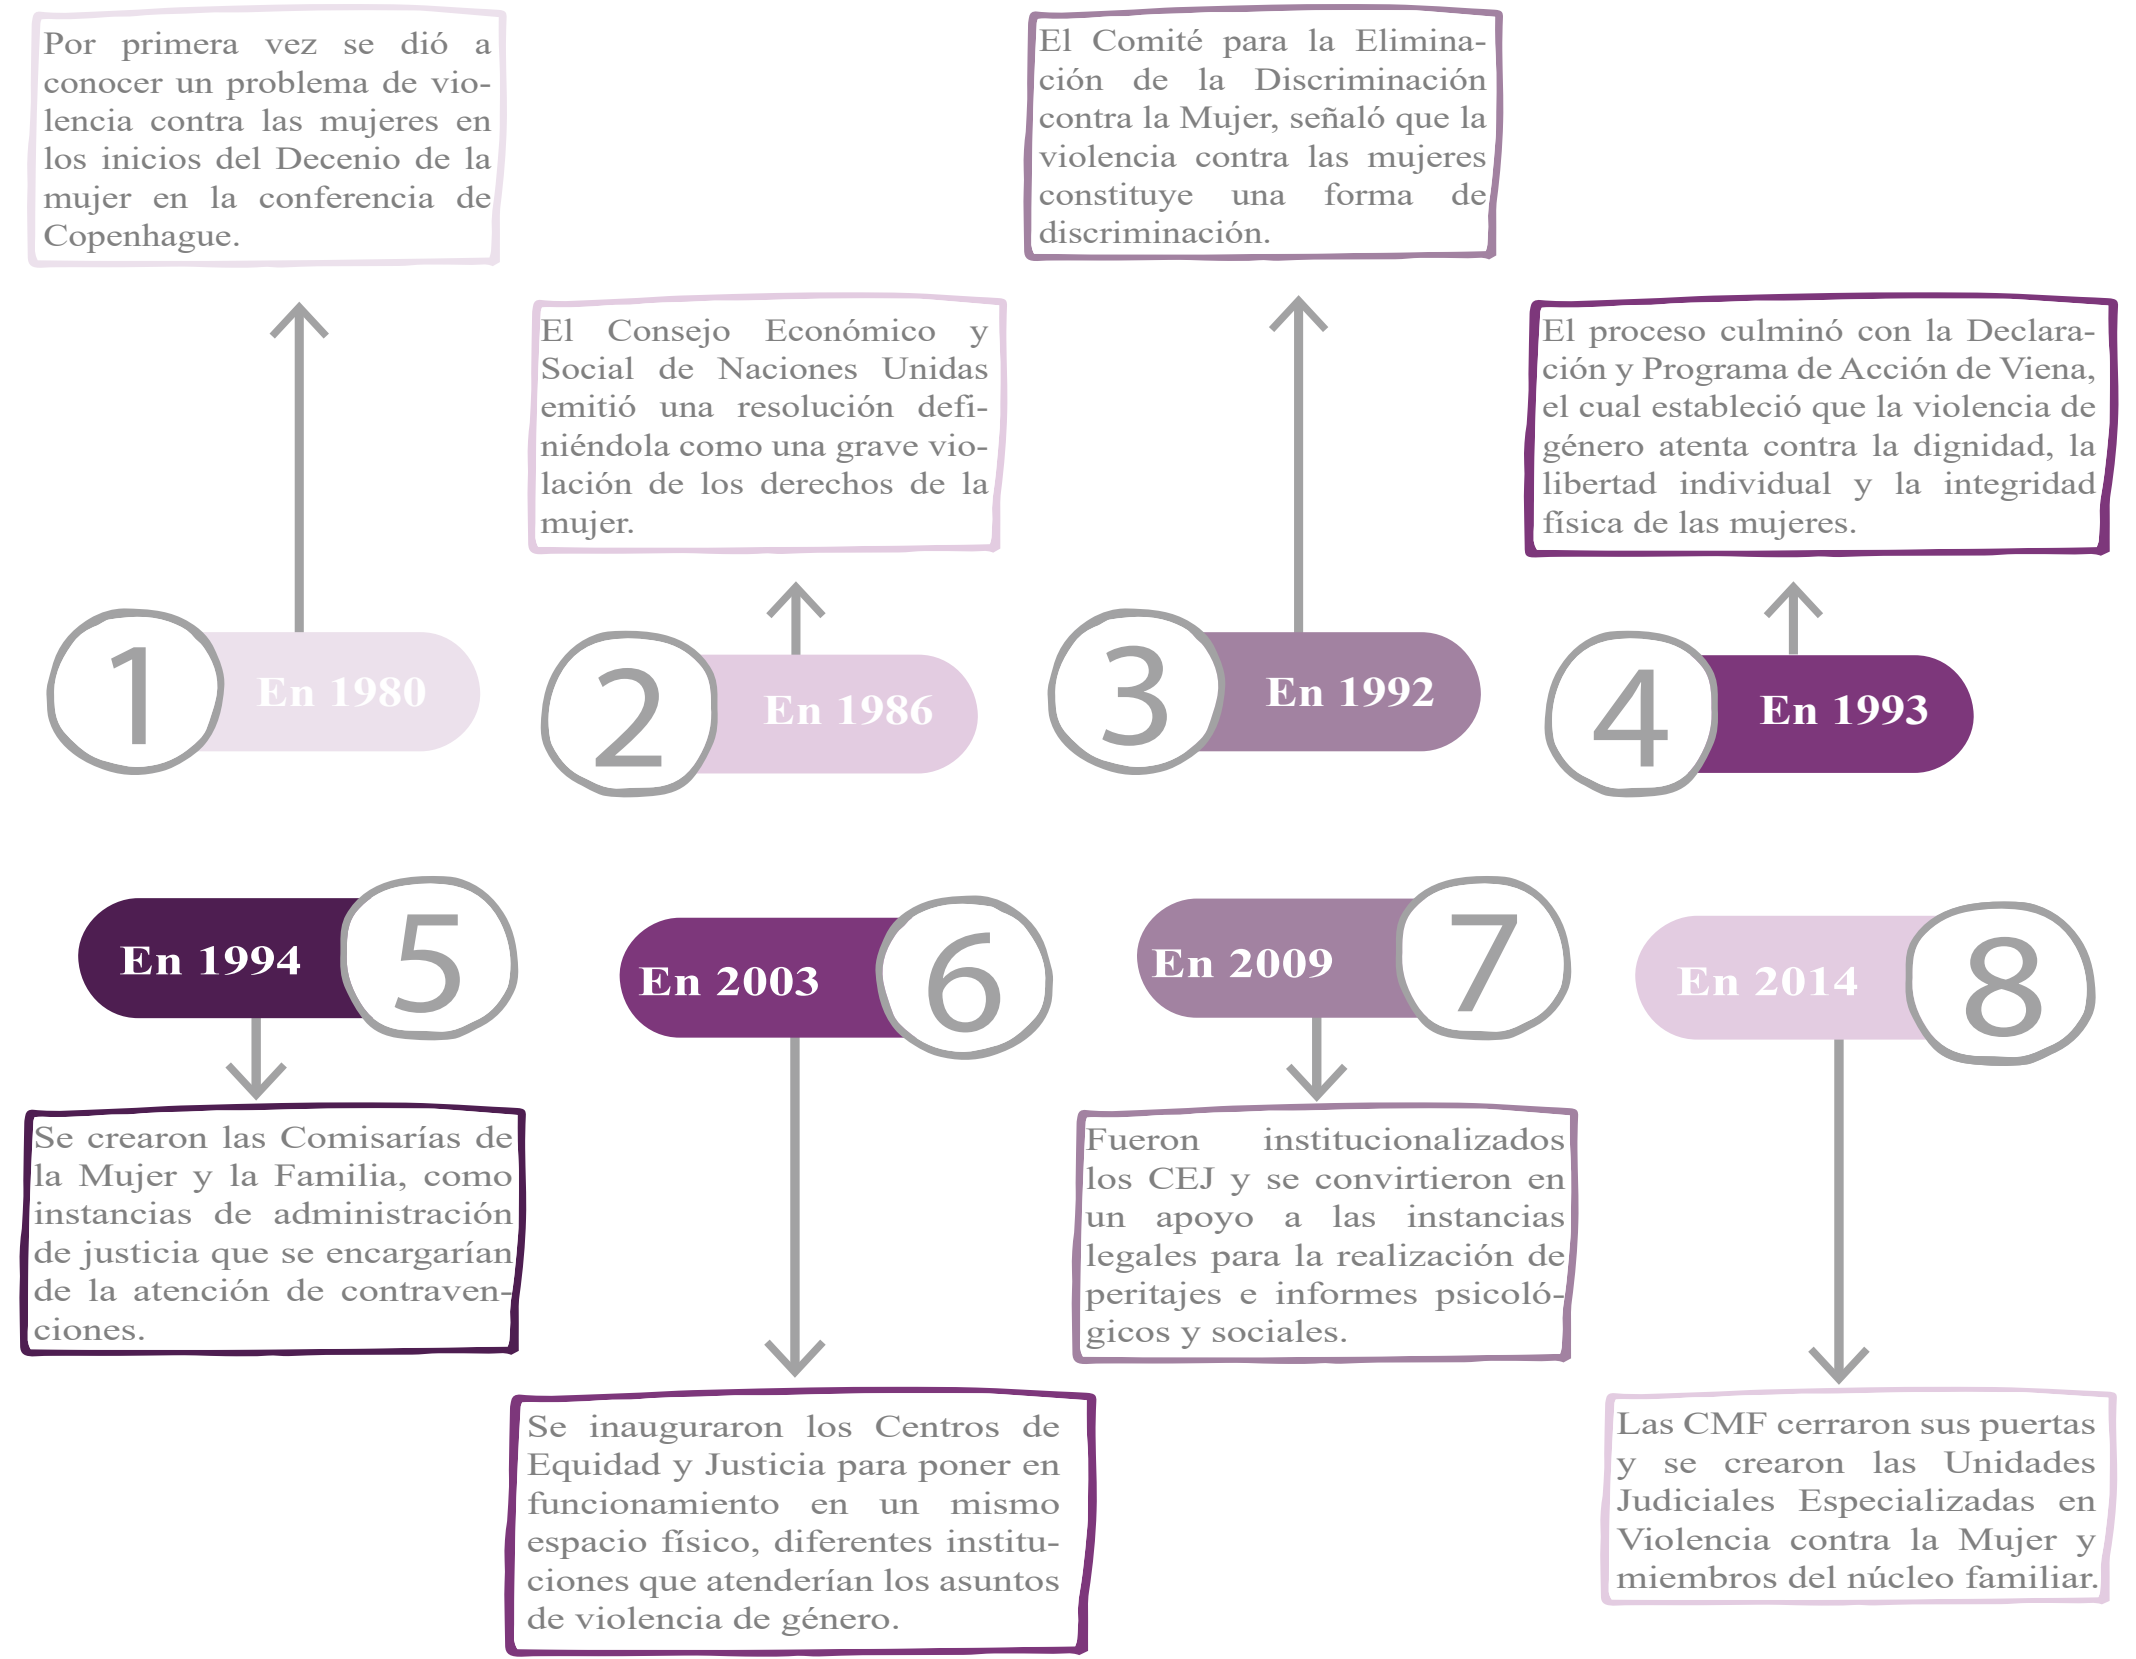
Por primera vez se dió a conocer un problema de violencia contra las mujeres en los inicios del Decenio de la mujer en la conferencia de Copenhague.

1 En 1980

El Consejo Económico y Social de Naciones Unidas emitió una resolución definiéndola como una grave violación de los derechos de la mujer.

2 En 1986

El Comité para la Eliminación de la Discriminación contra la Mujer, señaló que la violencia contra las mujeres constituye una forma de discriminación.

3 En 1992

El proceso culminó con la Declaración y Programa de Acción de Viena, el cual estableció que la violencia de género atenta contra la dignidad, la libertad individual y la integridad física de las mujeres.

4 En 1993

En 1994 5

Se crearon las Comisarías de la Mujer y la Familia, como instancias de administración de justicia que se encargarían de la atención de contravenciones.

En 2003 6

Se inauguraron los Centros de Equidad y Justicia para poner en funcionamiento en un mismo espacio físico, diferentes instituciones que atenderían los asuntos de violencia de género.

En 2009 7

Fueron institucionalizados los CEJ y se convirtieron en un apoyo a las instancias legales para la realización de peritajes e informes psicológicos y sociales.

En 2014 8

Las CMF cerraron sus puertas y se crearon las Unidades Judiciales Especializadas en Violencia contra la Mujer y miembros del núcleo familiar.